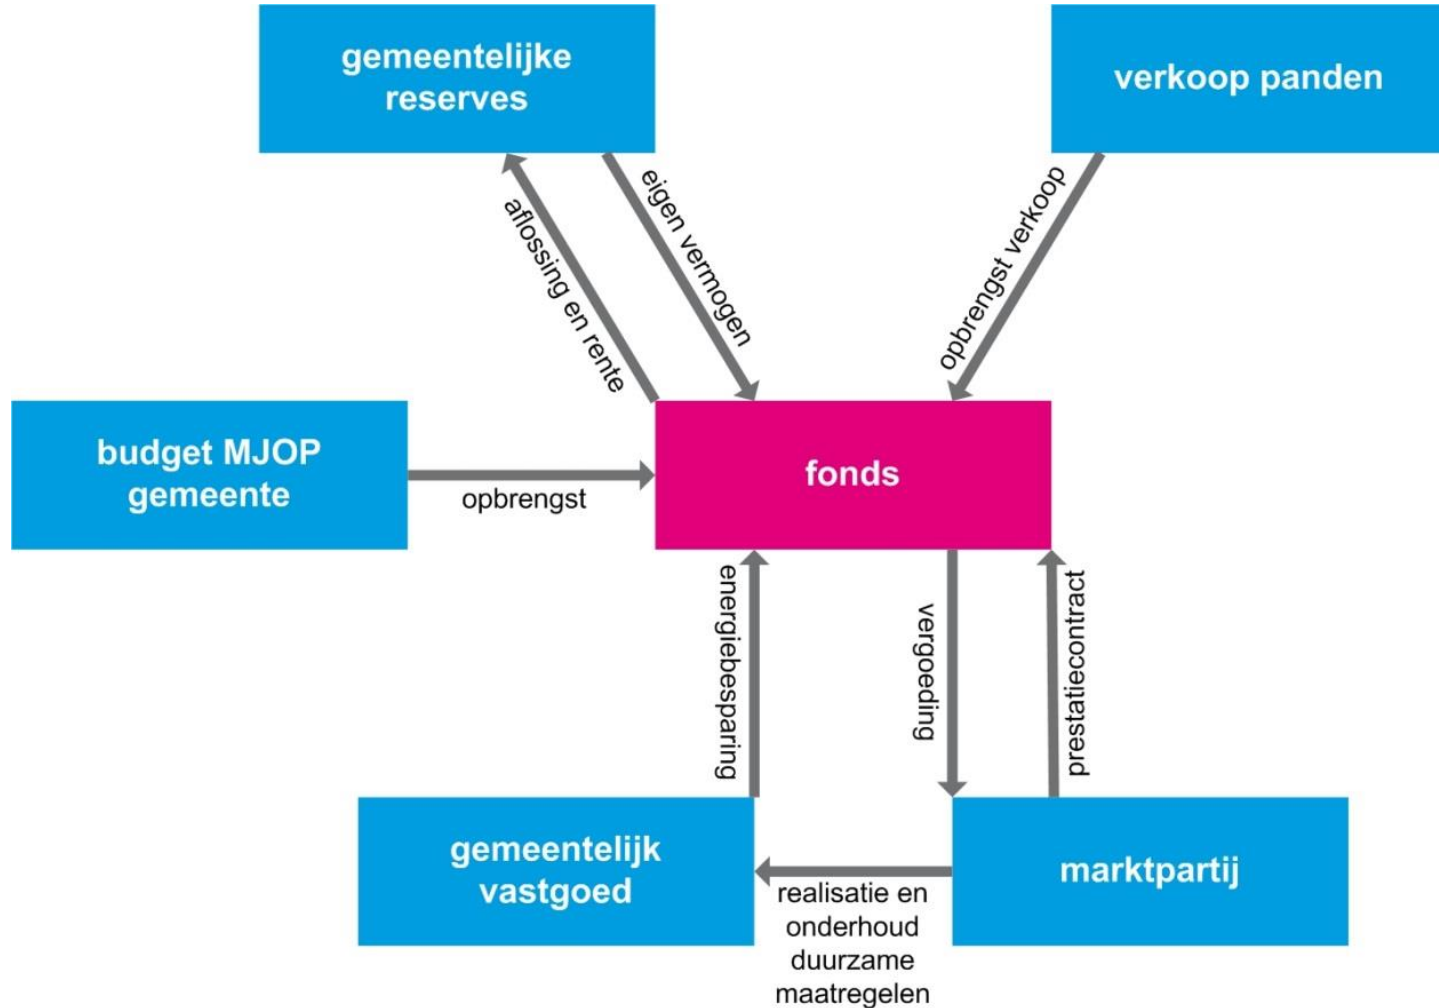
gemeentelijke reserves

verkoop panden

aflossing en rente

eigen vermogen

opbrengst verkoop

budget MJOP gemeente

opbrengst

fonds

energiebesparing

vergoeding

prestatiecontract

gemeentelijk vastgoed

realisatie en onderhoud duurzame maatregelen

marktpartij